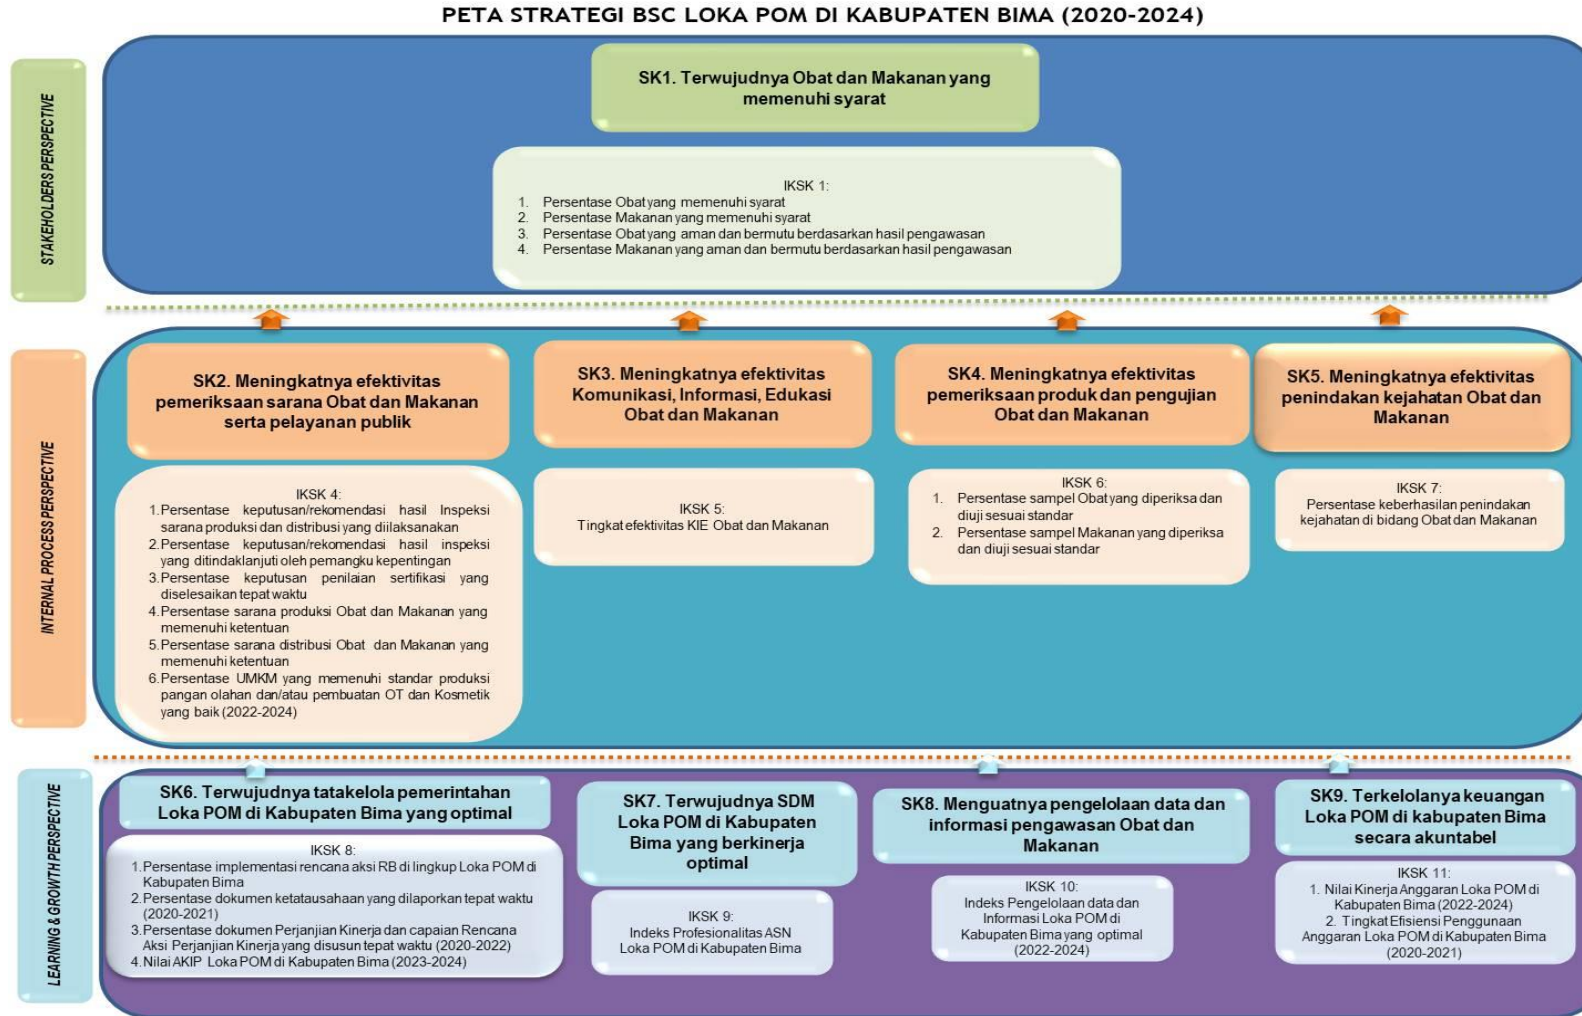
PETA STRATEGI BSC LOKA POM DI KABUPATEN BIMA (2020-2024)

STAKEHOLDERS PERSPECTIVE

SK1. Terwujudnya Obat dan Makanan yang memenuhi syarat

IKSK 1:
1. Persentase Obat yang memenuhi syarat
2. Persentase Makanan yang memenuhi syarat
3. Persentase Obat yang aman dan bermutu berdasarkan hasil pengawasan
4. Persentase Makanan yang aman dan bermutu berdasarkan hasil pengawasan

INTERNAL PROCESS PERSPECTIVE

SK2. Meningkatnya efektivitas pemeriksaan sarana Obat dan Makanan serta pelayanan publik

IKSK 4:
1. Persentase keputusan/rekomendasi hasil Inspeksi sarana produksi dan distribusi yang diilaksanakan
2. Persentase keputusan/rekomendasi hasil inspeksi yang ditindaklanjuti oleh pemangku kepentingan
3. Persentase keputusan penilaian sertifikasi yang diselesaikan tepat waktu
4. Persentase sarana produksi Obat dan Makanan yang memenuhi ketentuan
5. Persentase sarana distribusi Obat dan Makanan yang memenuhi ketentuan
6. Persentase UMKM yang memenuhi standar produksi pangan olahan dan/atau pembuatan OT dan Kosmetik yang baik (2022-2024)

SK3. Meningkatnya efektivitas Komunikasi, Informasi, Edukasi Obat dan Makanan

IKSK 5:
Tingkat efektivitas KIE Obat dan Makanan

SK4. Meningkatnya efektivitas pemeriksaan produk dan pengujian Obat dan Makanan

IKSK 6:
1. Persentase sampel Obat yang diperiksa dan diuji sesuai standar
2. Persentase sampel Makanan yang diperiksa dan diuji sesuai standar

SK5. Meningkatnya efektivitas penindakan kejahatan Obat dan Makanan

IKSK 7:
Persentase keberhasilan penindakan kejahatan di bidang Obat dan Makanan

LEARNING & GROWTH PERSPECTIVE

SK6. Terwujudnya tatakelola pemerintahan Loka POM di Kabupaten Bima yang optimal

IKSK 8:
1. Persentase implementasi rencana aksi RB di lingkup Loka POM di Kabupaten Bima
2. Persentase dokumen ketatausahaan yang dilaporkan tepat waktu (2020-2021)
3. Persentase dokumen Perjanjian Kinerja dan capaian Rencana Aksi Perjanjian Kinerja yang disusun tepat waktu (2020-2022)
4. Nilai AKIP Loka POM di Kabupaten Bima (2023-2024)

SK7. Terwujudnya SDM Loka POM di Kabupaten Bima yang berkinerja optimal

IKSK 9:
Indeks Profesionalitas ASN Loka POM di Kabupaten Bima

SK8. Menguatnya pengelolaan data dan informasi pengawasan Obat dan Makanan

IKSK 10:
Indeks Pengelolaan data dan Informasi Loka POM di Kabupaten Bima yang optimal (2022-2024)

SK9. Terkelolanya keuangan Loka POM di kabupaten Bima secara akuntabel

IKSK 11:
1. Nilai Kinerja Anggaran Loka POM di Kabupaten Bima (2022-2024)
2. Tingkat Efisiensi Penggunaan Anggaran Loka POM di Kabupaten Bima (2020-2021)